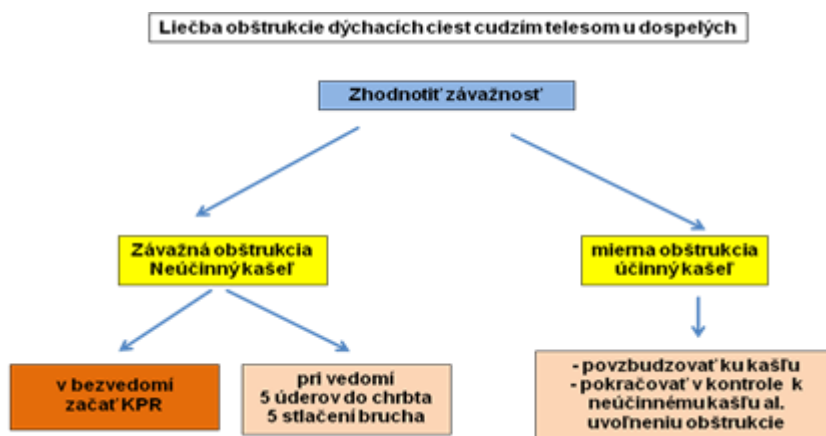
Liečba obštrukcie dýchacích ciest cudzím telesom u dospelých

Zhodnotiť závažnosť

Závažná obštrukcia
Neúčinný kašeľ

mierna obštrukcia
účinný kašeľ

v bezvedomí
začať KPR

pri vedomí
5 úderov do chrbta
5 stlačení brucha

- povzbudzovať ku kašľu
- pokračovať v kontrole k neúčinnému kašľu al. uvoľneniu obštrukcie